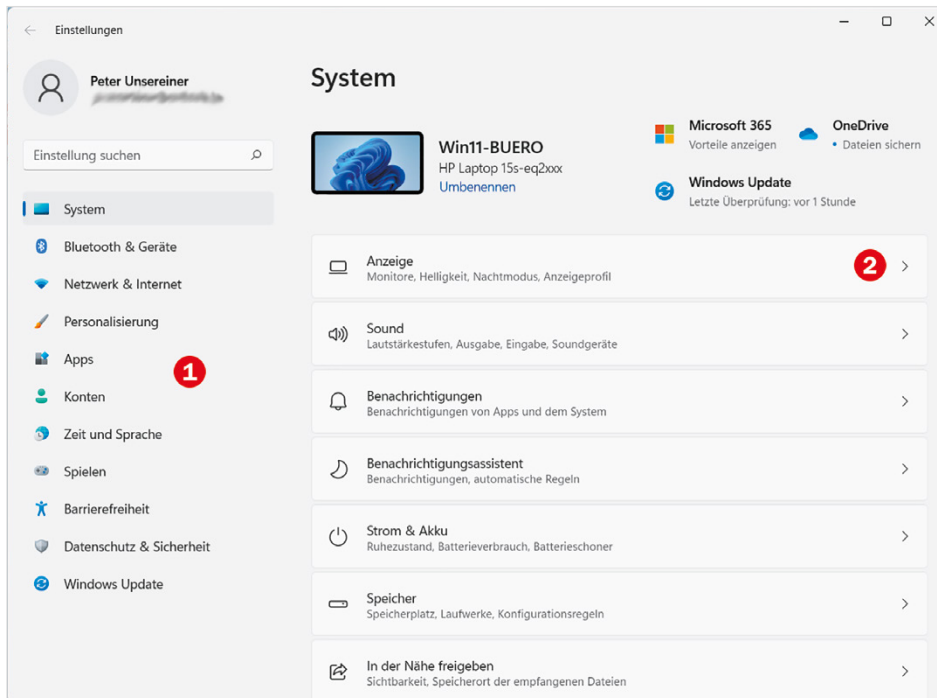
Einstellungen

Peter Unsereiner
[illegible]

Einstellung suchen

System
Bluetooth & Geräte
Netzwerk & Internet
Personalisierung
Apps
Konten
Zeit und Sprache
Spielen
Barrierefreiheit
Datenschutz & Sicherheit
Windows Update

1

System

Win11-BUERO
HP Laptop 15s-eq2xxx
Umbenennen

Microsoft 365
Vorteile anzeigen

OneDrive
• Dateien sichern

Windows Update
Letzte Überprüfung: vor 1 Stunde

Anzeige
Monitore, Helligkeit, Nachtmodus, Anzeigeprofil

2

Sound
Lautstärkestufen, Ausgabe, Eingabe, Soundgeräte

Benachrichtigungen
Benachrichtigungen von Apps und dem System

Benachrichtigungsassistent
Benachrichtigungen, automatische Regeln

Strom & Akku
Ruhezustand, Batterieverbrauch, Batterieschoner

Speicher
Speicherplatz, Laufwerke, Konfigurationsregeln

In der Nähe freigeben
Sichtbarkeit, Speicherort der empfangenen Dateien